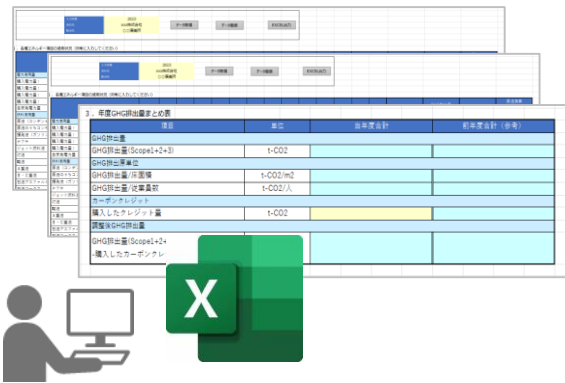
3．年度GHG排出量まとめ表

| 項目 | 単位 | 当年度合計 | 前年度合計（参考） |
|---|---|---|---|
| GHG排出量 | | | |
| GHG排出量(Scope1+2+3) | t-CO2 | | |
| GHG排出量単位 | | | |
| GHG排出量/床面積 | t-CO2/m2 | | |
| GHG排出量/従業員数 | t-CO2/人 | | |
| カーボンクレジット | | | |
| 購入したクレジット量 | t-CO2 | | |
| 調整後GHG排出量 | | | |
| GHG排出量(Scope1+2+ -購入したカーボンクレ | | | |

X